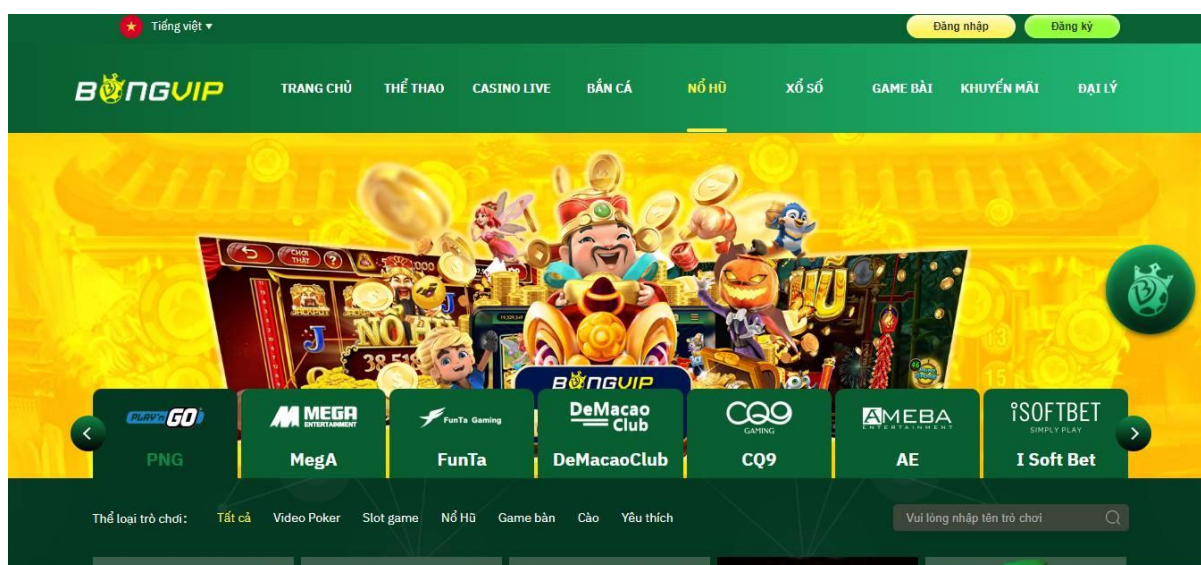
Tiếng việt ▾

Đăng nhập

Đăng ký

BONGVIP

TRANG CHỦ

THỂ THAO

CASINO LIVE

BẮN CÁ

NỔ HŨ

XỔ SỐ

GAME BÀI

KHUYẾN MÃI

ĐẠI LÝ

NỔ HŨ

BONGVIP

PLAY'n GO

PNG

MEGA ENTERTAINMENT

MegA

FunTa Gaming

FunTa

DeMacao Club

DeMacaoClub

CQ9 GAMING

CQ9

AMEBA ENTERTAINMENT

AE

iSOFTBET SIMPLY PLAY

I Soft Bet

Thể loại trò chơi:

Tất cả

Video Poker

Slot game

Nổ Hũ

Game bàn

Cào

Yêu thích

Vui lòng nhập tên trò chơi